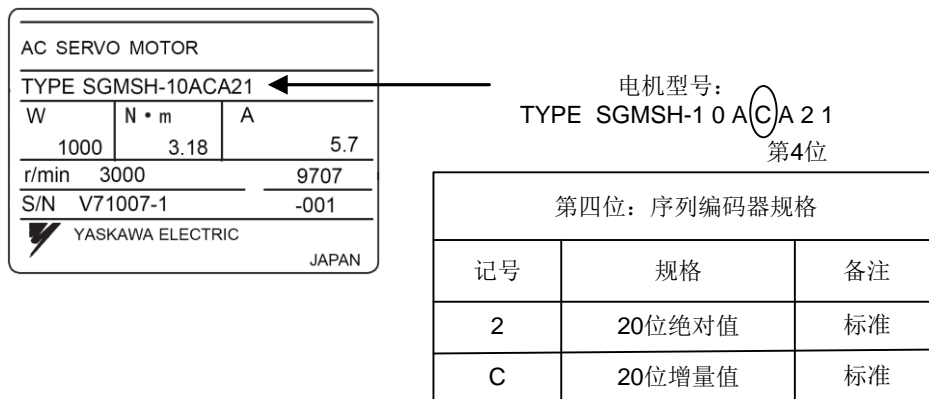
AC SERVO MOTOR

TYPE SGMSH-10ACA21

| W | N • m | A |
|---|---|---|
| 1000 | 3.18 | 5.7 |

r/min 3000 9707

S/N V71007-1 -001

YASKAWA ELECTRIC

JAPAN

电机型号：
TYPE SGMSH-1 0 A C A 2 1
第4位

| 第四位：序列编码器规格 | | |
|---|---|---|
| 记号 | 规格 | 备注 |
| 2 | 20位绝对值 | 标准 |
| C | 20位增量值 | 标准 |